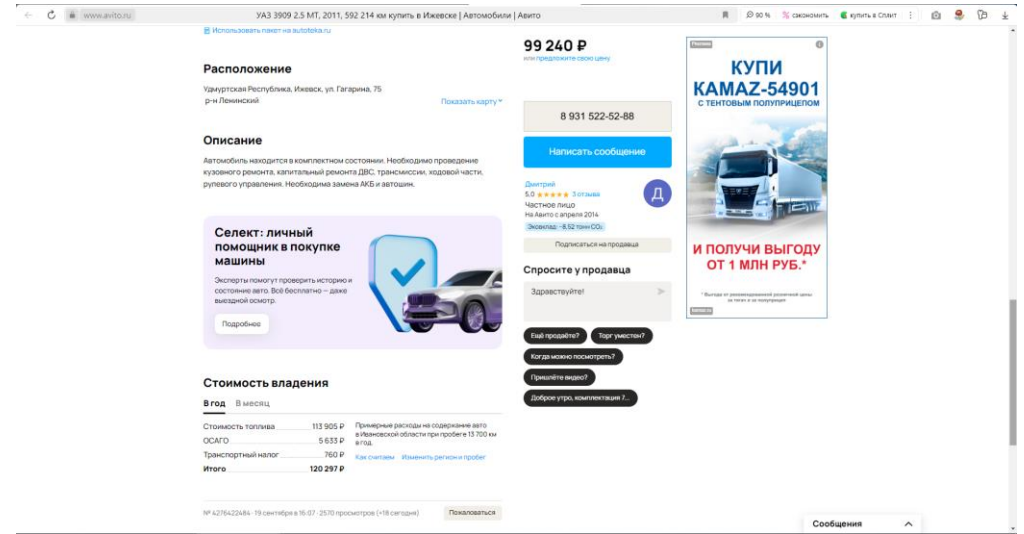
www.avito.ru УАЗ 3909 2.5 MT, 2011, 592 214 км купить в Ижевске | Автомобили | Авито 90 % сэкономить купить в Сплит

Использовать пакет на autoteka.ru

Расположение

Удмуртская Республика, Ижевск, ул. Гагарина, 75
р-н Ленинский

Показать карту

Описание

Автомобиль находится в комплектном состоянии. Необходимо проведение кузовного ремонта, капитальный ремонта ДВС, трансмиссии, ходовой части, рулевого управления. Необходима замена АКБ и автошин.

Селект: личный помощник в покупке машины

Эксперты помогут проверить историю и состояние авто. Всё бесплатно — даже выездной осмотр.

Подробнее

Стоимость владения

В год В месяц

| | |
|---|---|
| Стоимость топлива | 113 905 ₽ |
| ОСАГО | 5 633 ₽ |
| Транспортный налог | 760 ₽ |
| Итого | 120 297 ₽ |

Примерные расходы на содержание авто в Ивановской области при пробеге 13 700 км в год.

Как считаем Изменить регион и пробег

№ 4276422484 · 19 сентября в 16:07 · 2570 просмотров (+18 сегодня)

Пожаловаться

99 240 ₽

или предложите свою цену

8 931 522-52-88

Написать сообщение

Дмитрий
5.0 ★★★★★ 3 отзыва
Частное лицо
На Авито с апреля 2014
Эковклад – 8,52 тонн $CO_2$

Д

Подписаться на продавца

Спросите у продавца

Здравствуйте!

Ещё продаёте? Торг уместен? Когда можно посмотреть? Пришлёте видео? Доброе утро, комплектация 7...

Реклама

КУПИ KAMAZ-54901
С ТЕНТОВЫМ ПОЛУПРИЦЕПОМ

И ПОЛУЧИ ВЫГОДУ ОТ 1 МЛН РУБ.*

* Выгода от рекомендованной розничной цены за тягач и за полуприцеп

Сообщения